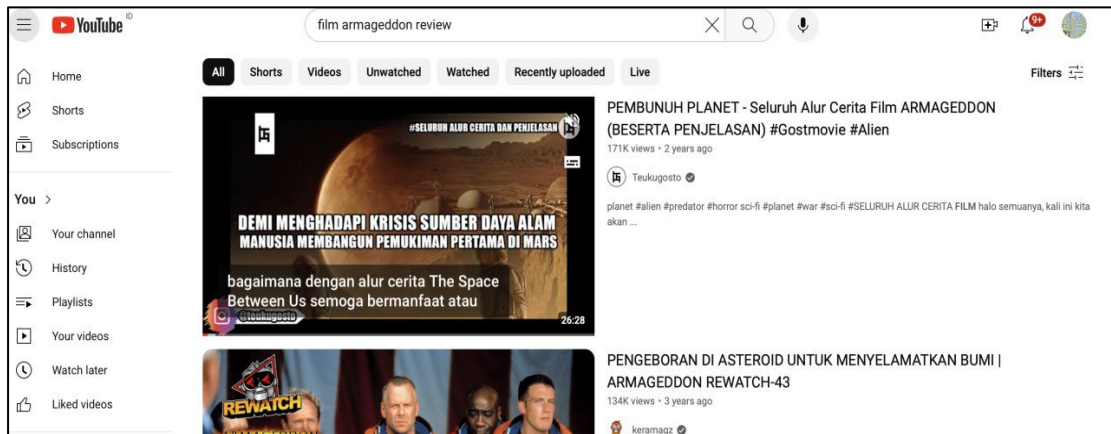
YouTube ID

film armageddon review

9+

Home

Shorts

Subscriptions

You >

Your channel

History

Playlists

Your videos

Watch later

Liked videos

All | Shorts | Videos | Unwatched | Watched | Recently uploaded | Live

Filters

#SELURUH ALUR CERITA DAN PENJELASAN

DEMI MENGHADAPI KRISIS SUMBER DAYA ALAM
MANUSIA MEMBANGUN PEMUKIMAN PERTAMA DI MARS

bagaimana dengan alur cerita The Space Between Us semoga bermanfaat atau

@teukugosto

26:28

PEMBUNUH PLANET - Seluruh Alur Cerita Film ARMAGEDDON (BESERTA PENJELASAN) #Gostmovie #Alien

171K views • 2 years ago

Teukugosto

planet #alien #predator #horror sci-fi #planet #war #sci-fi #SELURUH ALUR CERITA FILM halo semuanya, kali ini kita akan ...

REWATCH

PENGEBORAN DI ASTEROID UNTUK MENYELAMATKAN BUMI | ARMAGEDDON REWATCH-43

134K views • 3 years ago

keramagz